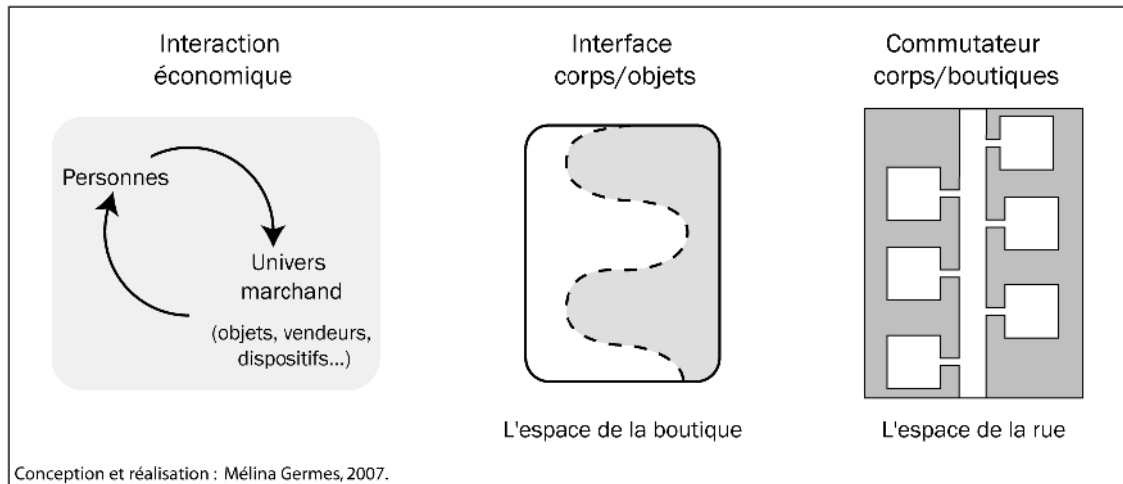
Interaction économique

Personnes

Univers marchand

(objets, vendeurs, dispositifs...)

Interface corps/objets

L'espace de la boutique

Commutateur corps/boutiques

L'espace de la rue

Conception et réalisation : Mélina Germes, 2007.